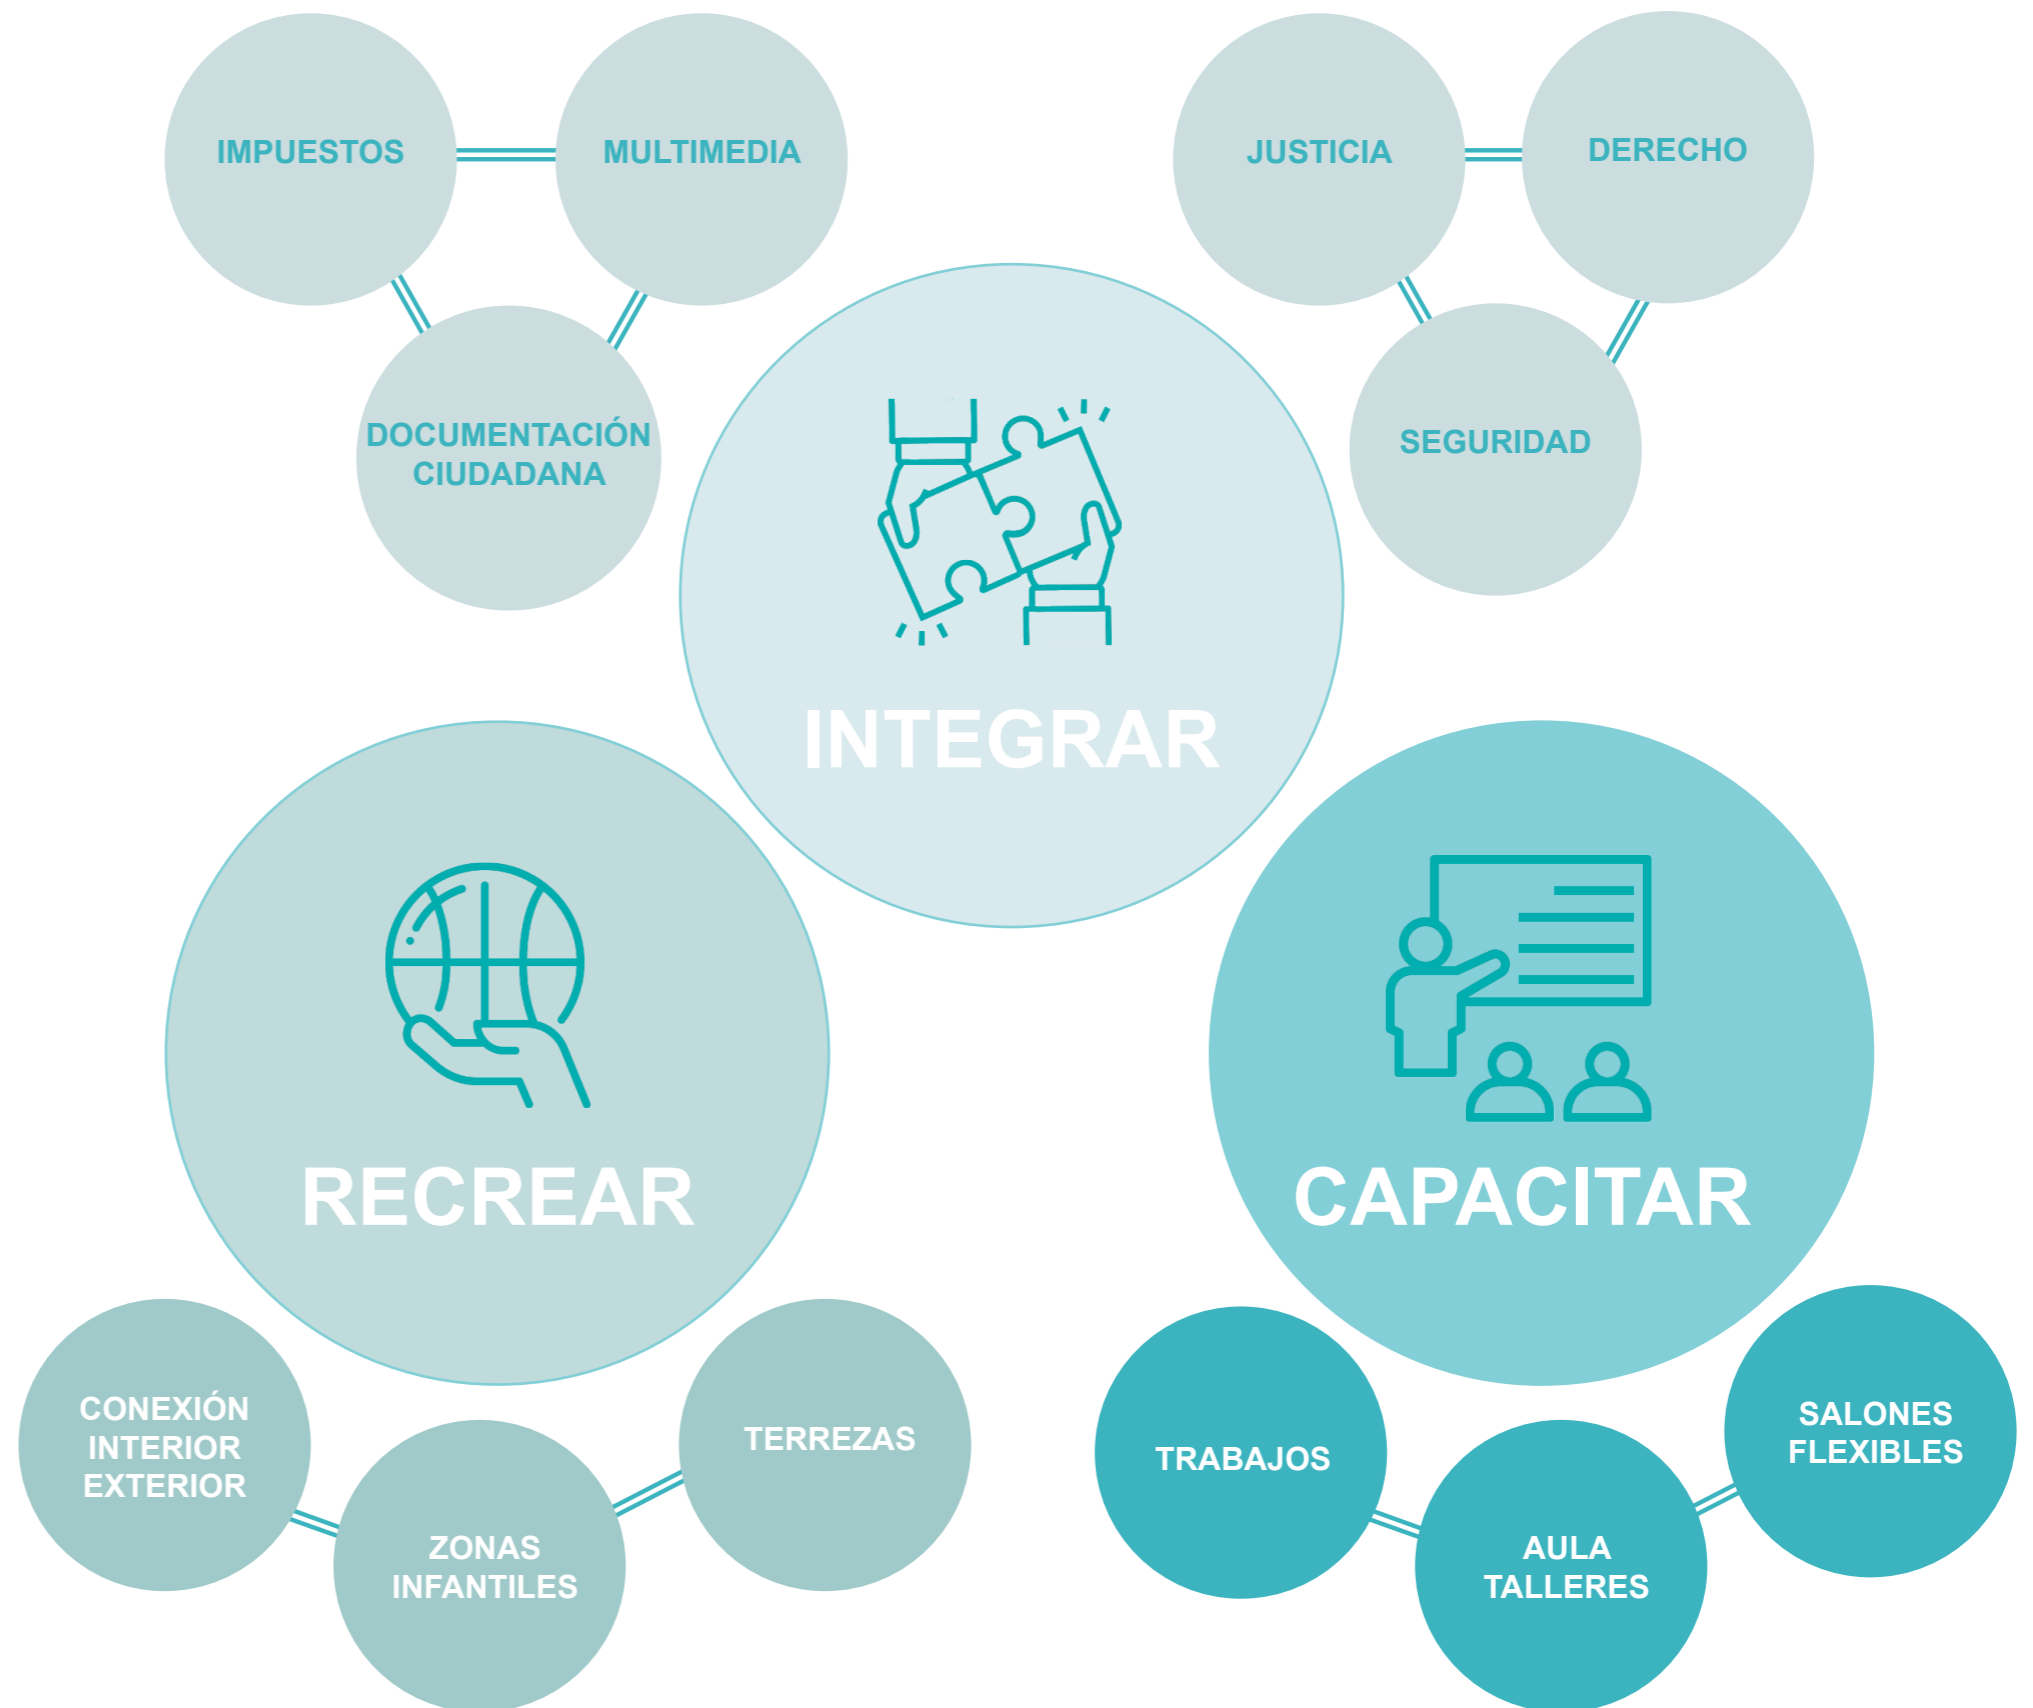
IMPUESTOS

MULTIMEDIA

DOCUMENTACIÓN CIUDADANA

JUSTICIA

DERECHO

SEGURIDAD

INTEGRAR

RECREAR

CAPACITAR

CONEXIÓN INTERIOR EXTERIOR

ZONAS INFANTILES

TERREZAS

TRABAJOS

AULA TALLERES

SALONES FLEXIBLES